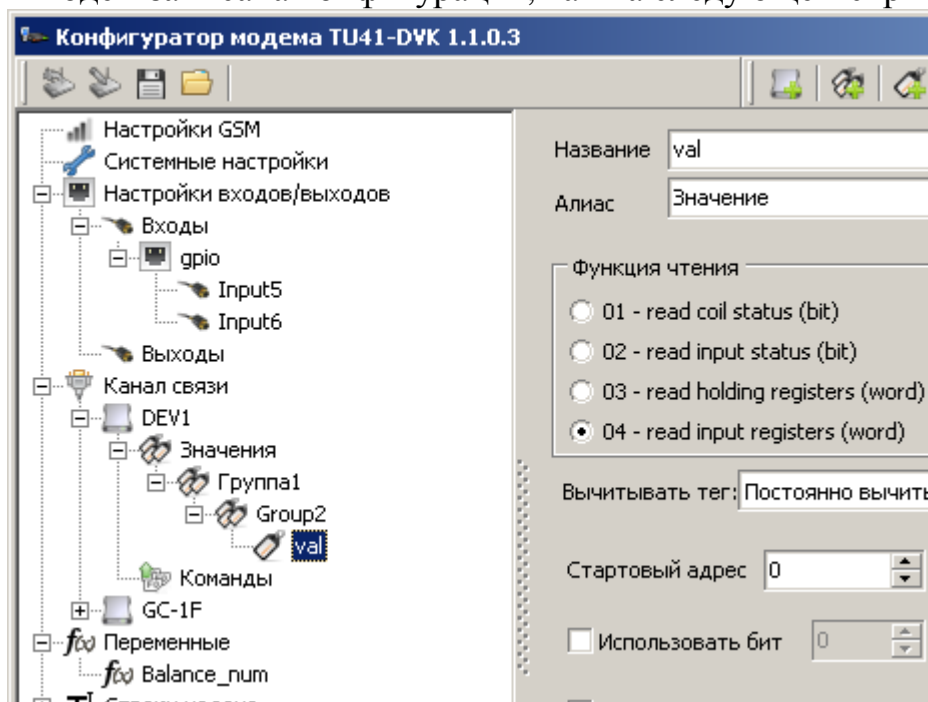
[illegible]

Конфигуратор модема TU41-DVK 1.1.0.3

Настройки GSM
Системные настройки
Настройки входов/выходов
Входы
gpio
Input5
Input6
Выходы
Канал связи
DEV1
Значения
Группа1
Group2
val
Команды
GC-1F
Переменные
Balance_num
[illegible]

Название val
Алиас Значение

Функция чтения
01 - read coil status (bit)
02 - read input status (bit)
03 - read holding registers (word)
04 - read input registers (word)

Вычитывать тег: Постоянно вычить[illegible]

Стартовый адрес 0

Использовать бит 0